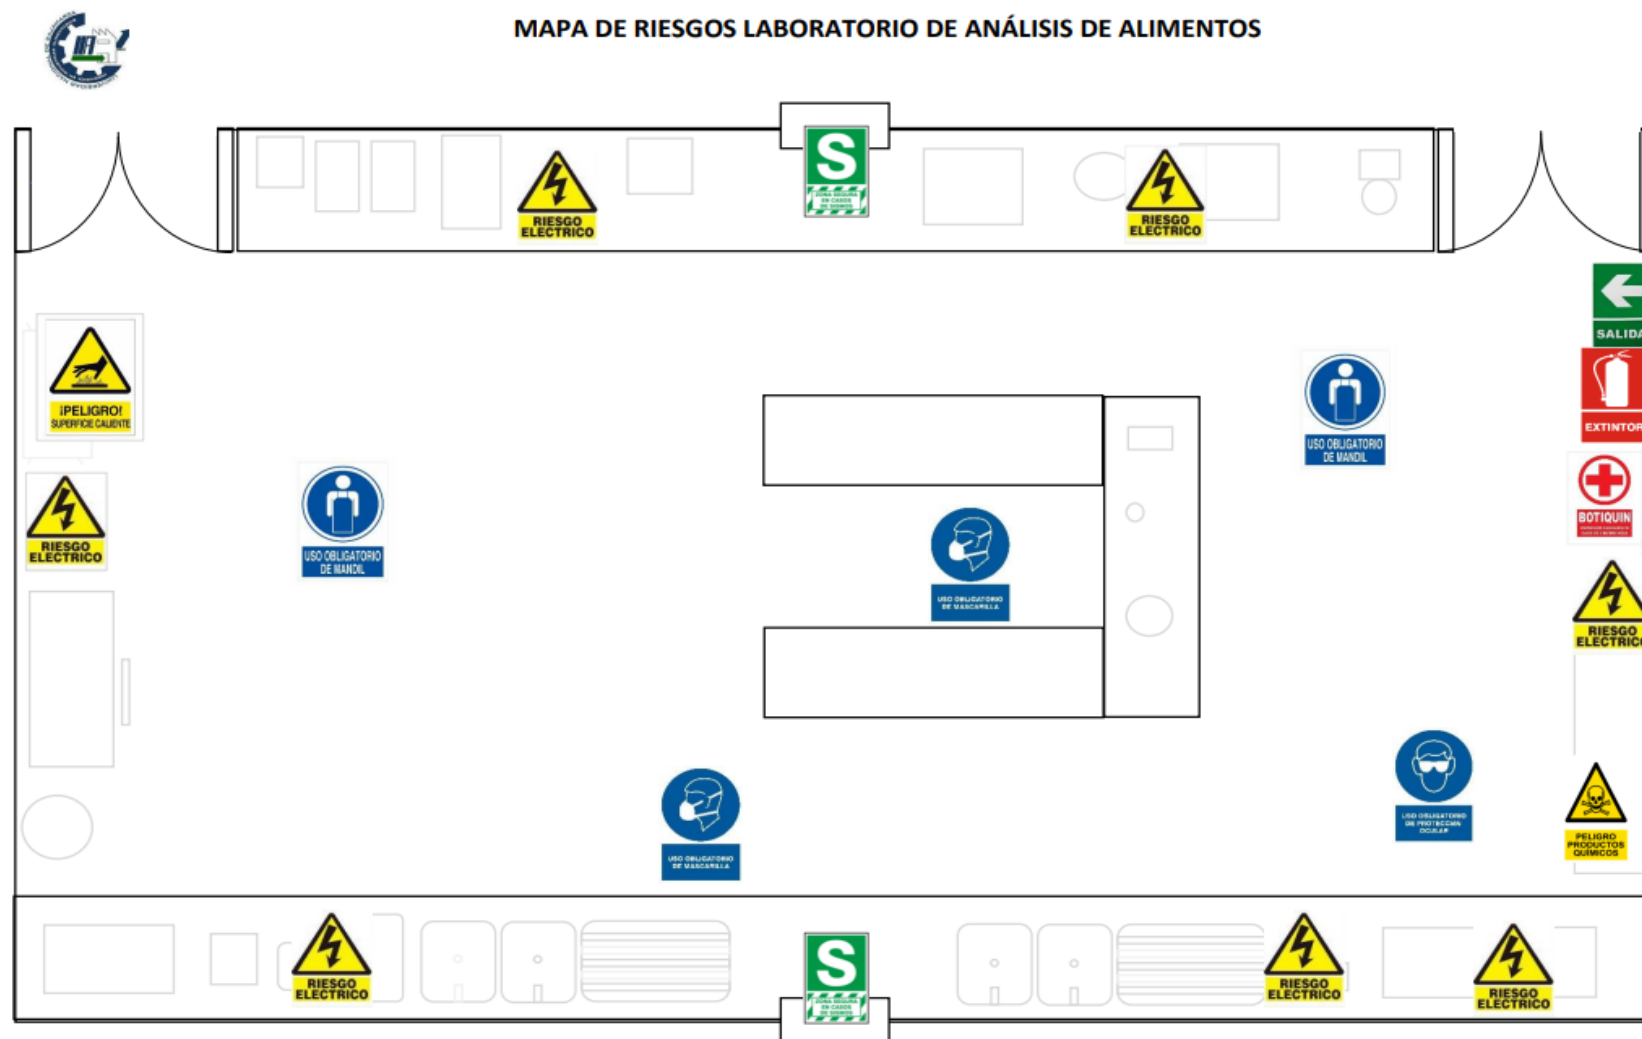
MAPA DE RIESGOS LABORATORIO DE ANÁLISIS DE ALIMENTOS

RIESGO ELECTRICO

S
ZONA SEGURA EN CASOS DE SISMOS

RIESGO ELECTRICO

SALIDA

¡PELIGRO! SUPERFICIE CALIENTE

EXTINTOR

USO OBLIGATORIO DE MANDIL

USO OBLIGATORIO DE MANDIL

BOTIQUIN

RIESGO ELECTRICO

USO OBLIGATORIO DE MASCARILLA

RIESGO ELECTRIC

USO OBLIGATORIO DE MASCARILLA

USO OBLIGATORIO DE PROTECCION OCULAR

PELIGRO PRODUCTOS QUIMICOS

RIESGO ELECTRICO

S
ZONA SEGURA EN CASOS DE SISMOS

RIESGO ELECTRICO

RIESGO ELECTRICO